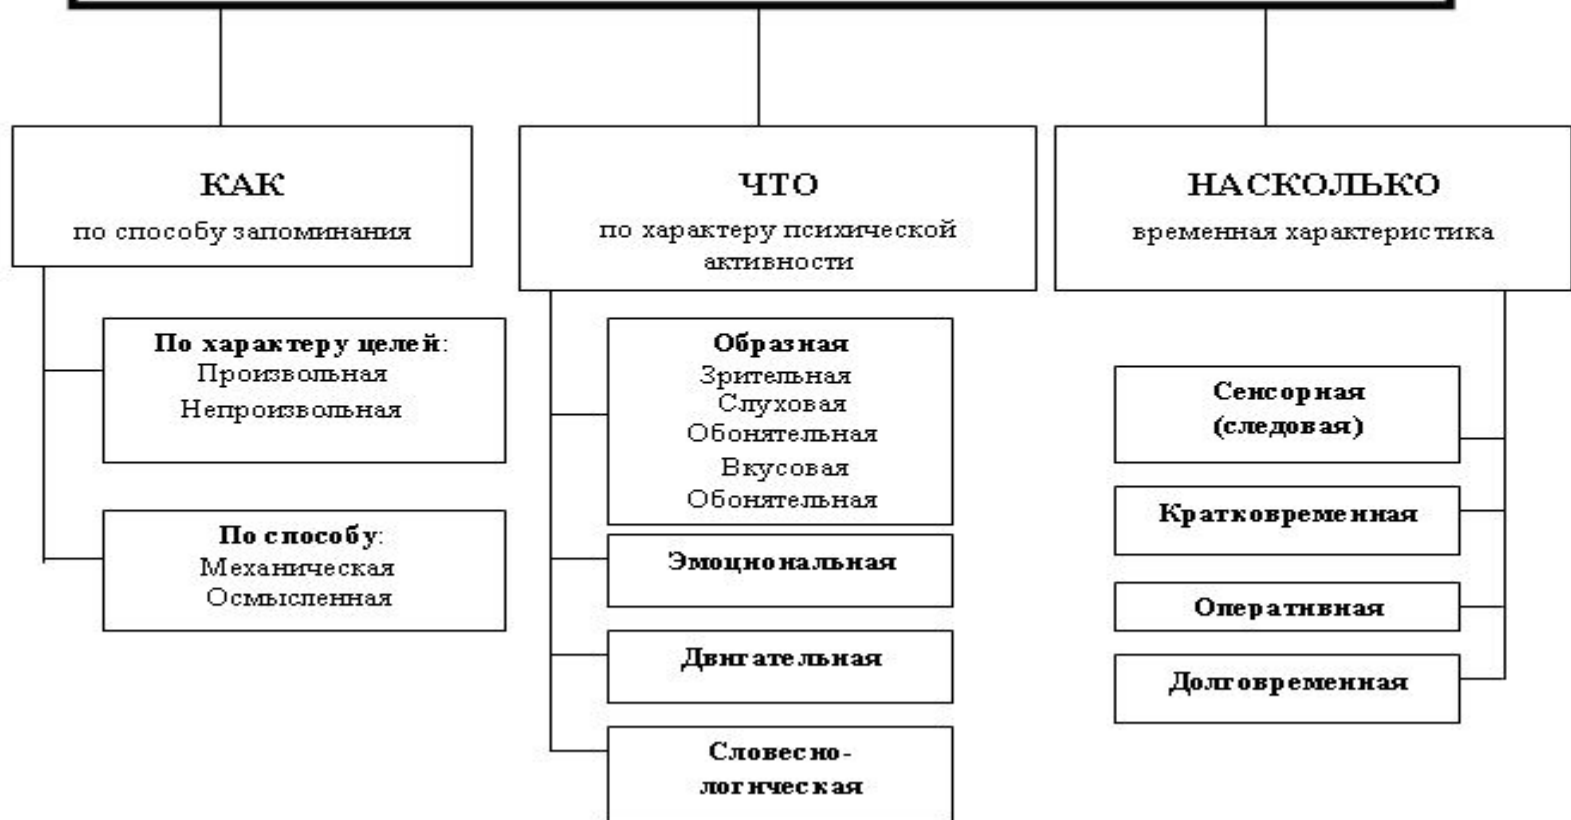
КАК
по способу запоминания

По характеру целей:
Произвольная
Непроизвольная

По способу:
Механическая
Осмысленная

ЧТО
по характеру психической активности

Образная
Зрительная
Слуховая
Обонятельная
Вкусовая
Обонятельная

Эмоцнональная

Двигательная

Словесно-логическая

НАСКОЛЬКО
временная характеристика

Сенсорная (следовая)

Кратковременная

Оперативная

Долговременная